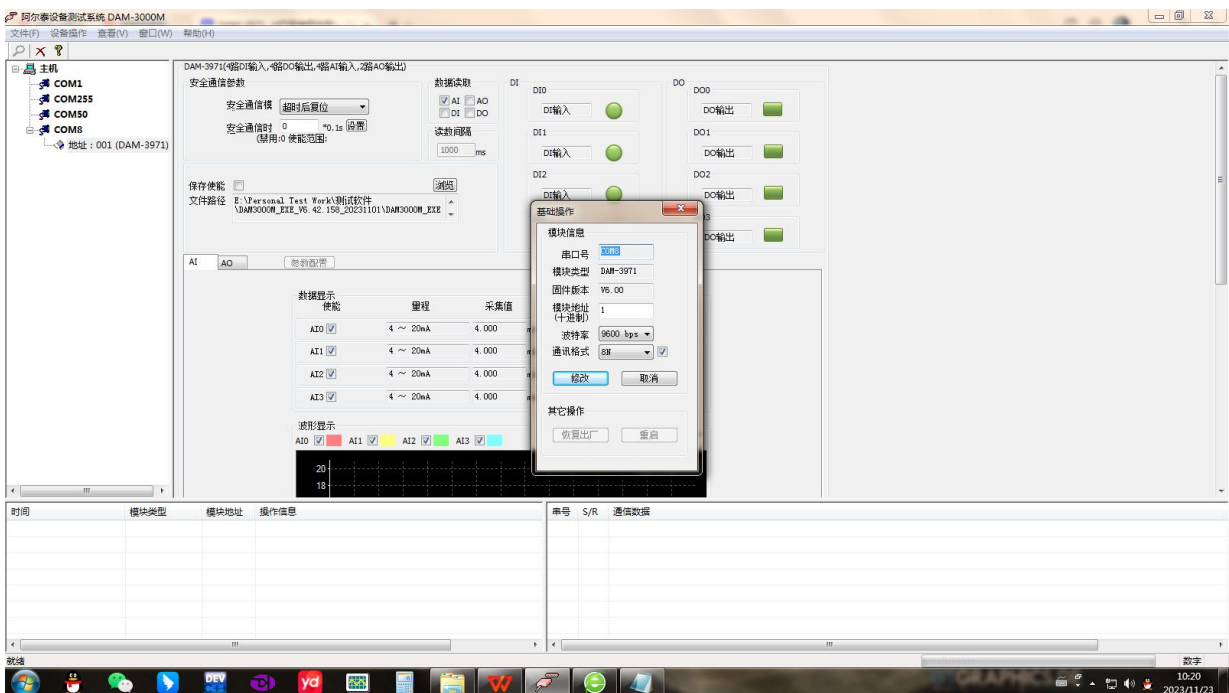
阿尔泰设备测试系统 DAM-3000M
文件(F) 设备操作 查看(V) 窗口(W) 帮助(H)

主机
COM1
COM255
COM50
COM8
地址：001 (DAM-3971)

DAM-3971(4路DI输入,4路DO输出,4路AI输入,2路AO输出)
安全通信参数
安全通信模 超时后复位
安全通信时 0 *0.1s 设置
(禁用:0 使能范围:
数据读取
AI AO
DI DO
读数间隔
1000 ms
保存使能
浏览
文件路径 E:\Personal Test Work\测试软件\DAM3000M_EXE_V6.42.158_20231101\DAM3000M_EXE

DI
DI0
DI输入
DI1
DI输入
DI2
DI输入

DO
DO0
DO输出
DO1
DO输出
DO2
DO输出
3
DO输出

AI AO 参数配置
数据显示
使能 量程 采集值
AI0 4 ~ 20mA 4.000
AI1 4 ~ 20mA 4.000
AI2 4 ~ 20mA 4.000
AI3 4 ~ 20mA 4.000
波形显示
AI0 AI1 AI2 AI3
20
18

基础操作
模块信息
串口号 COM8
模块类型 DAM-3971
固件版本 V6.00
模块地址(十进制) 1
波特率 9600 bps
通讯格式 8N
修改 取消
其它操作
恢复出厂 重启

时间 模块类型 模块地址 操作信息
串号 S/R 通信数据
就绪
数字
10:20
2023/11/23